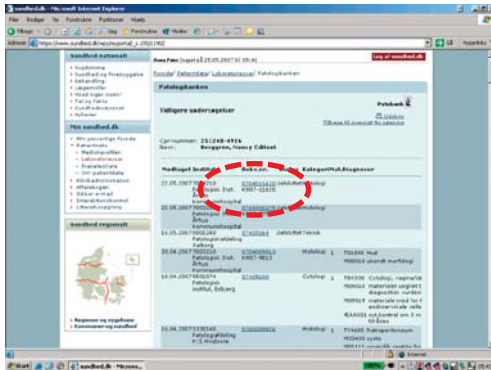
sundhed.dk - Microsoft Internet Explorer

Filer Rediger Vis Foretrukne Funktioner Hjælp

Tilbage Søg Foretrukne Medier

Adresse https://www.sundhed.dk/

Gå til Link

sundhed nationalt

Sundhed.dk

Sundhed og forebyggelse

Behandling

Lægemidler

Hvad siger loven?

Tal og fakta

Sundhedsvæsenet

Nyheder

Min sundhed.dk

Min personlige forside

Patientdata

Medicinprofilen

Laboratoriesvar

Patologibanken

Log af sundhed.dk

Forside / Patientdata / Laboratoriesvar / Patologibanken

Patologibanken

Tidligere undersøgelser

Patobank

Udskriv

Tilbage til oversigt for rekvisitioner

Cpr-nummer: 251248-4916

Navn: Berggren, Nancy Edlund

| Modtaget Institution | Rekv.nr. | Status | Kategori | Ant. | Diagnoser |
|---|---|---|---|---|---|
| 21.05.2007 Patologisk Inst. Århus Kommunehospital | | | | | |
| 22.05.2007 Patologisk Inst. Århus Kommunehospital | | | | | |
| 14.05.2007 Patologisk afdeling Aalborg | | | | | |
| 20.04.2007 Patologisk Inst. Århus Kommunehospital | | | Histologi | 1 | |
| 13.04.2007 Patologisk Institut, Esbjerg | | | Cytologi | 1 | |
| 13.04.2007 | | | Histologi | 1 | |
| 11.04.2007 Patologisk afdeling R.S Hvidovre | | | Histologi | 1 | |

Regioner og sundhed

Kommuner og sundhed

Start

Internet